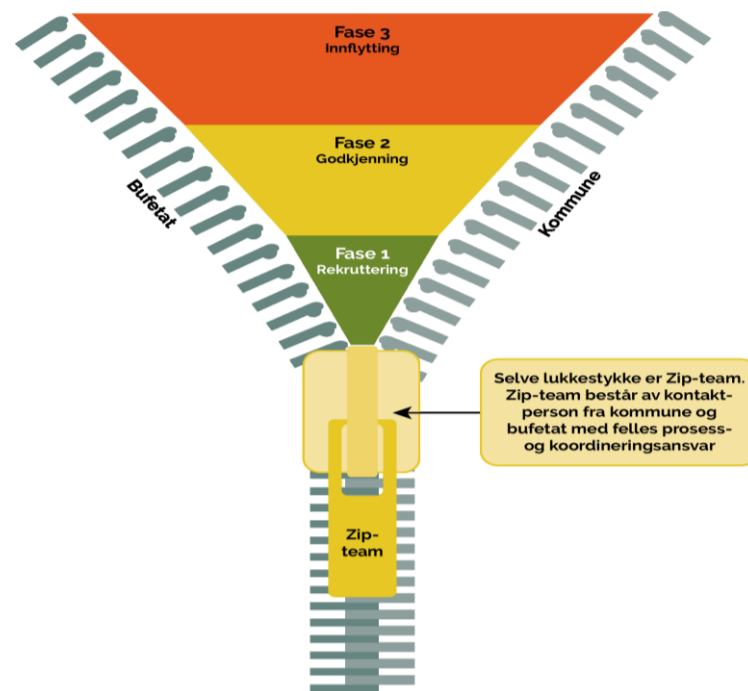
Fase 3
Innflytting

Fase 2
Godkjenning

Fase 1
Rekruttering

Bufetat

Kommune

Selve lukkestykke er Zip-team. Zip-team består av kontaktperson fra kommune og bufetat med felles prosess- og koordineringsansvar

Zip-team